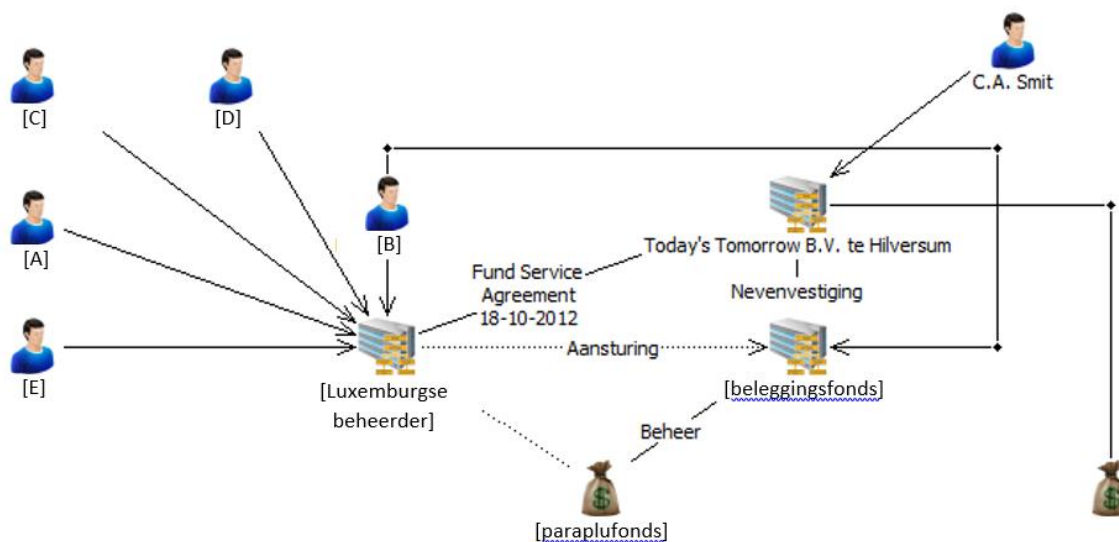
C.A. Smit

[C]

[D]

[B]

[A]

[E]

Today's Tomorrow B.V. te Hilversum

Fund Service Agreement 18-10-2012

Nevenvestiging

Aansturing

[Luxemburgse beheerder]

[beleggingsfonds]

Beheer

[paraplufonds]